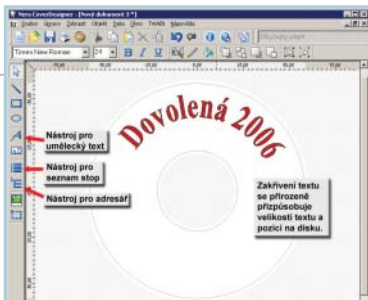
Nero CoverDesigner - [Nový dokument 1*]

Soubor Úpravy Zobrazit Objekt Data Okno TWAIN Nápověda

Times New Roman 24 B I U

Dovolená 2006

Nástroj pro umělecký text

Nástroj pro seznam stop

Nástroj pro adresář

Zakřivení textu se přirozeně přizpůsobuje velikosti textu a pozici na disku.